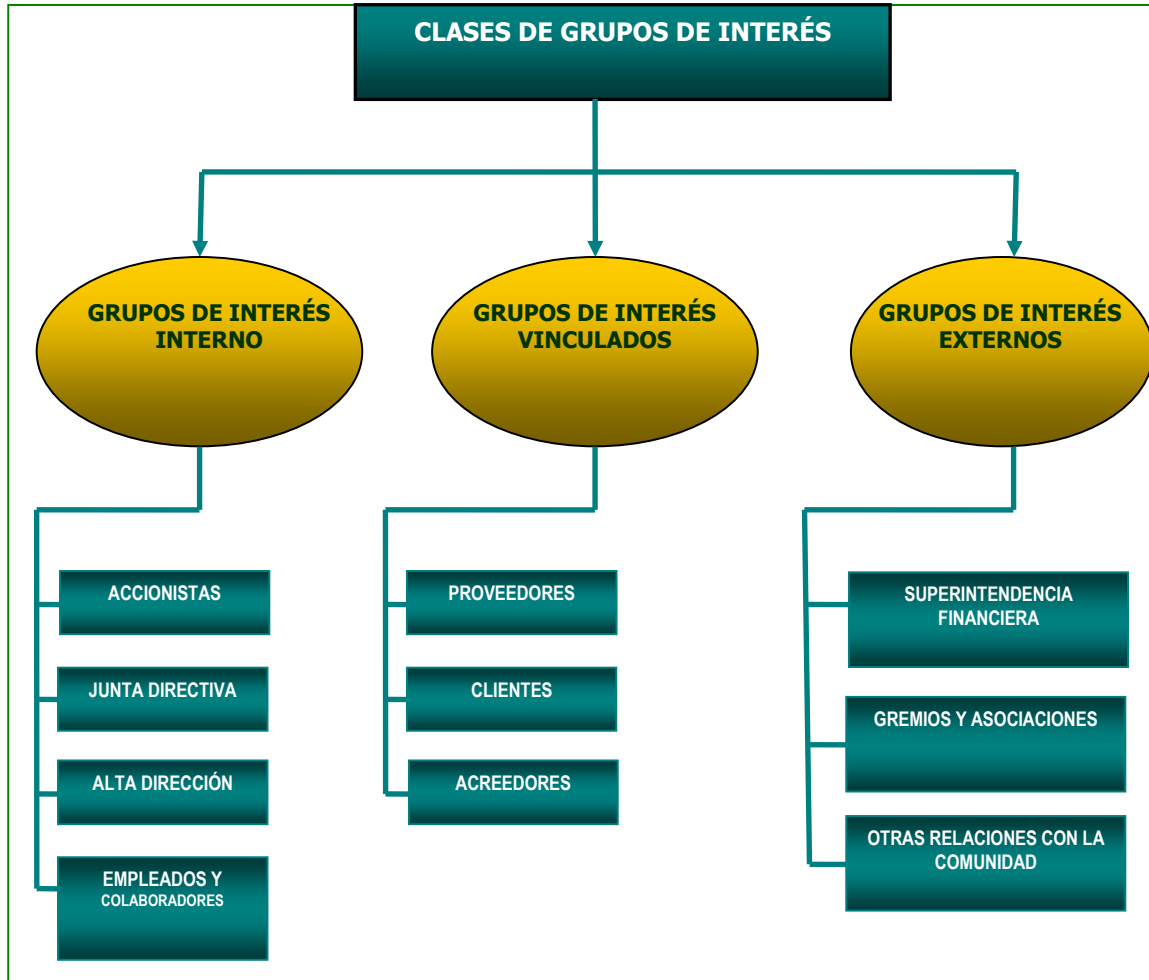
CLASES DE GRUPOS DE INTERÉS

GRUPOS DE INTERÉS INTERNO

GRUPOS DE INTERÉS VINCULADOS

GRUPOS DE INTERÉS EXTERNOS

ACCIONISTAS

JUNTA DIRECTIVA

ALTA DIRECCIÓN

EMPLEADOS Y COLABORADORES

PROVEEDORES

CLIENTES

ACREEDORES

SUPERINTENDENCIA FINANCIERA

GREMIOS Y ASOCIACIONES

OTRAS RELACIONES CON LA COMUNIDAD